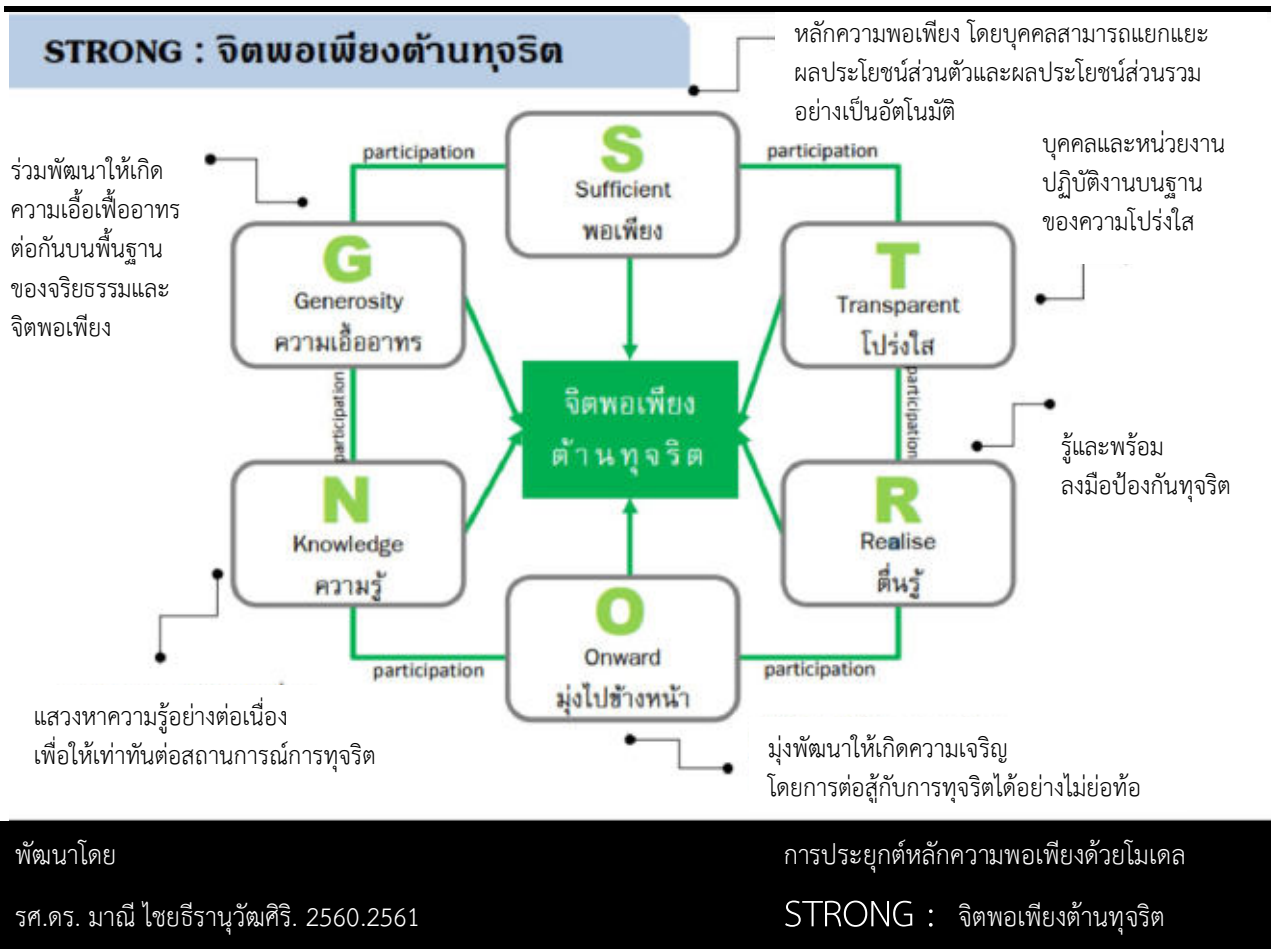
STRONG : จิตพอเพียงต้านทุจริต

หลักความพอเพียง โดยบุคคลสามารถแยกแยะผลประโยชน์ส่วนตัวและผลประโยชน์ส่วนรวมอย่างเป็นอัตโนมัติ

ร่วมพัฒนาให้เกิดความเอื้อเฟื้ออาทรต่อกันบนพื้นฐานของจริยธรรมและจิตพอเพียง

บุคคลและหน่วยงานปฏิบัติงานบนฐานของความโปร่งใส

participation

S
Sufficient
พอเพียง

participation

G
Generosity
ความเอื้ออาทร

T
Transparent
โปร่งใส

participation

จิตพอเพียง
ต้านทุจริต

participation

รู้และพร้อมลงมือป้องกันทุจริต

N
Knowledge
ความรู้

R
Realise
ตื่นรู้

O
Onward
มุ่งไปข้างหน้า

participation

participation

แสวงหาความรู้อย่างต่อเนื่องเพื่อให้เท่าทันต่อสถานการณ์การทุจริต

มุ่งพัฒนาให้เกิดความเจริญโดยการต่อสู้กับการทุจริตได้อย่างไม่ย่อท้อ

พัฒนาโดย

รศ.ดร. มาณี ไชยธีรานุวัฒศิริ. 2560.2561

การประยุกต์หลักความพอเพียงด้วยโมเดล

STRONG : จิตพอเพียงต้านทุจริต